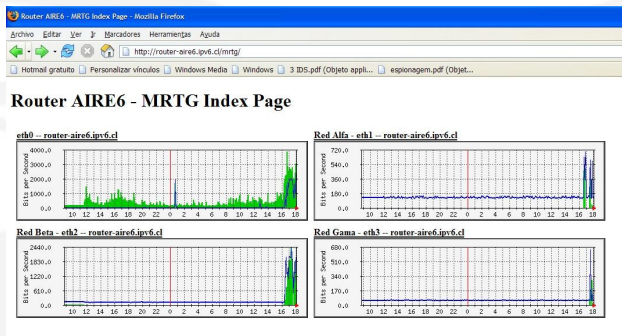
Router AIRE6 - MRTG Index Page - Mozilla Firefox

Archivo Editar Ver Ir Marcadores Herramientas Ayuda

http://router-aire6.ipv6.cl/mrtg/

Hotmail gratuito Personalizar vínculos Windows Media Windows 3 IDS.pdf (Objeto appli... espionagem.pdf (Objet...

Router AIRE6 - MRTG Index Page

eth0 -- router-aire6.ipv6.cl

4000.0
3000.0
2000.0
1000.0
0.0
Bits per Second
10 12 14 16 18 20 22 0 2 4 6 8 10 12 14 16 18

Red Alfa - eth1 -- router-aire6.ipv6.cl

720.0
540.0
360.0
180.0
0.0
Bits per Second
10 12 14 16 18 20 22 0 2 4 6 8 10 12 14 16 18

Red Beta - eth2 -- router-aire6.ipv6.cl

2440.0
1830.0
1220.0
610.0
0.0
Bits per Second
10 12 14 16 18 20 22 0 2 4 6 8 10 12 14 16 18

Red Gama - eth3 -- router-aire6.ipv6.cl

680.0
510.0
340.0
170.0
0.0
Bits per Second
10 12 14 16 18 20 22 0 2 4 6 8 10 12 14 16 18